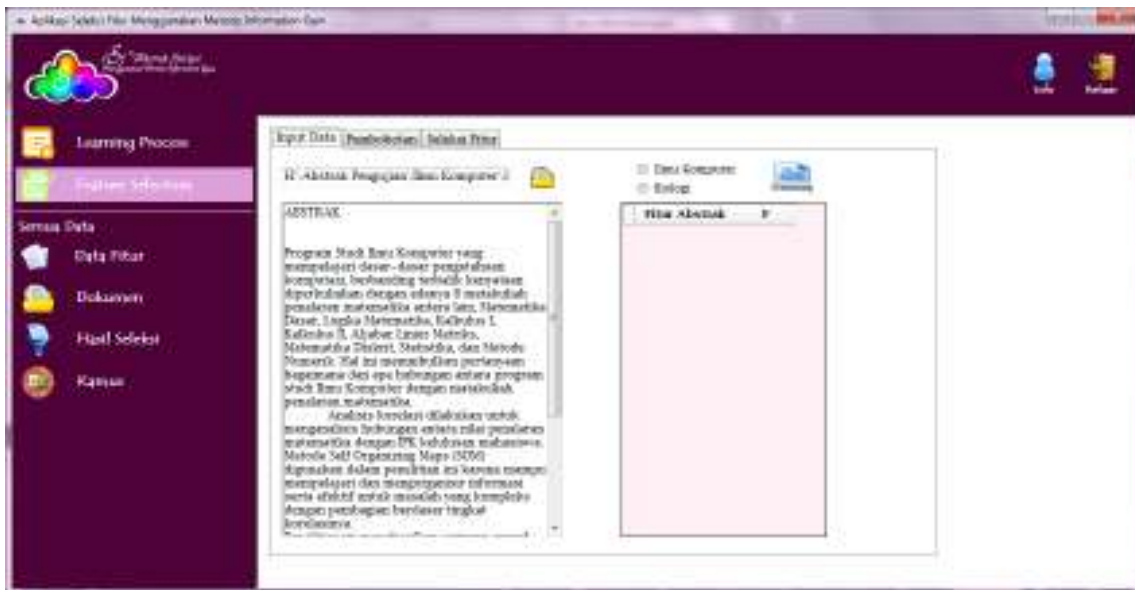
Aplikasi Seleksi Fitur Menggunakan Metode Information Gain

Info
Keluar

Learning Process
Feature Selection
Semua Data
Data Fitur
Dokumen
Hasil Seleksi
Kamus

Input Data | Pembobotan | Seleksi Fitur

E:\Abstrak Pengujian Ilmu Komputer 2

Ilmu Komputer
Biologi

ABSTRAK

Program Studi Ilmu Komputer yang mempelajari dasar- dasar pengetahuan komputasi, berbanding terbalik kenyataan diperlukanlah dengan adanya 8 matakuliah penalaran matematika antara lain, Matematika Dasar, Logika Matematika, Kalkulus I, Kalkulus II, Aljabar Linier Matriks, Matematika Diskrit, Statistika, dan Metode Numerik. Hal ini menimbulkan pertanyaan bagaimana dan apa hubungan antara program studi Ilmu Komputer dengan matakuliah penalaran matematika.
Analisis korelasi dilakukan untuk mengetahui hubungan antara nilai penalaran matematika dengan IPK kelulusan mahasiswa. Metode Self Organizing Maps (SOM) digunakan dalam penelitian ini karena mampu mempelajari dan mengorganisir informasi serta efektif untuk masalah yang kompleks dengan pembagian berdasar tingkat korelasinya.

Fitur Abstrak | F